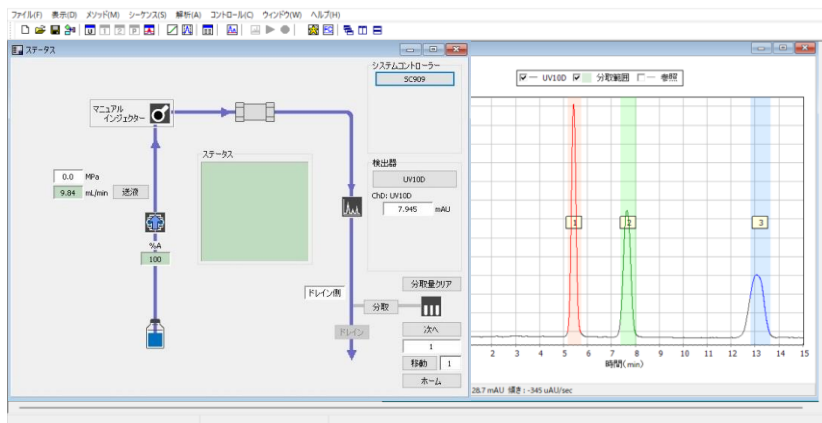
ファイル(F) 表示(D) メソッド(M) シーケンス(S) 解析(A) コントロール(C) ウィンドウ(W) ヘルプ(H)

ステータス

システムコントローラー
SC909

マニュアル インジェクター

ステータス

0.0 MPa
9.84 mL/min 送液

%A
100

検出器
UV10D
ChD: UV10D
7.945 mAU

分取量クリア
ドレイン側
分取
ドレイン

次へ
1
移動 1
ホーム

UV10D 分取範囲 参照

1
2
3

2 3 4 5 6 7 8 9 10 11 12 13 14 15
時間(min)

28.7 mAU 傾き: -345 uAU/sec